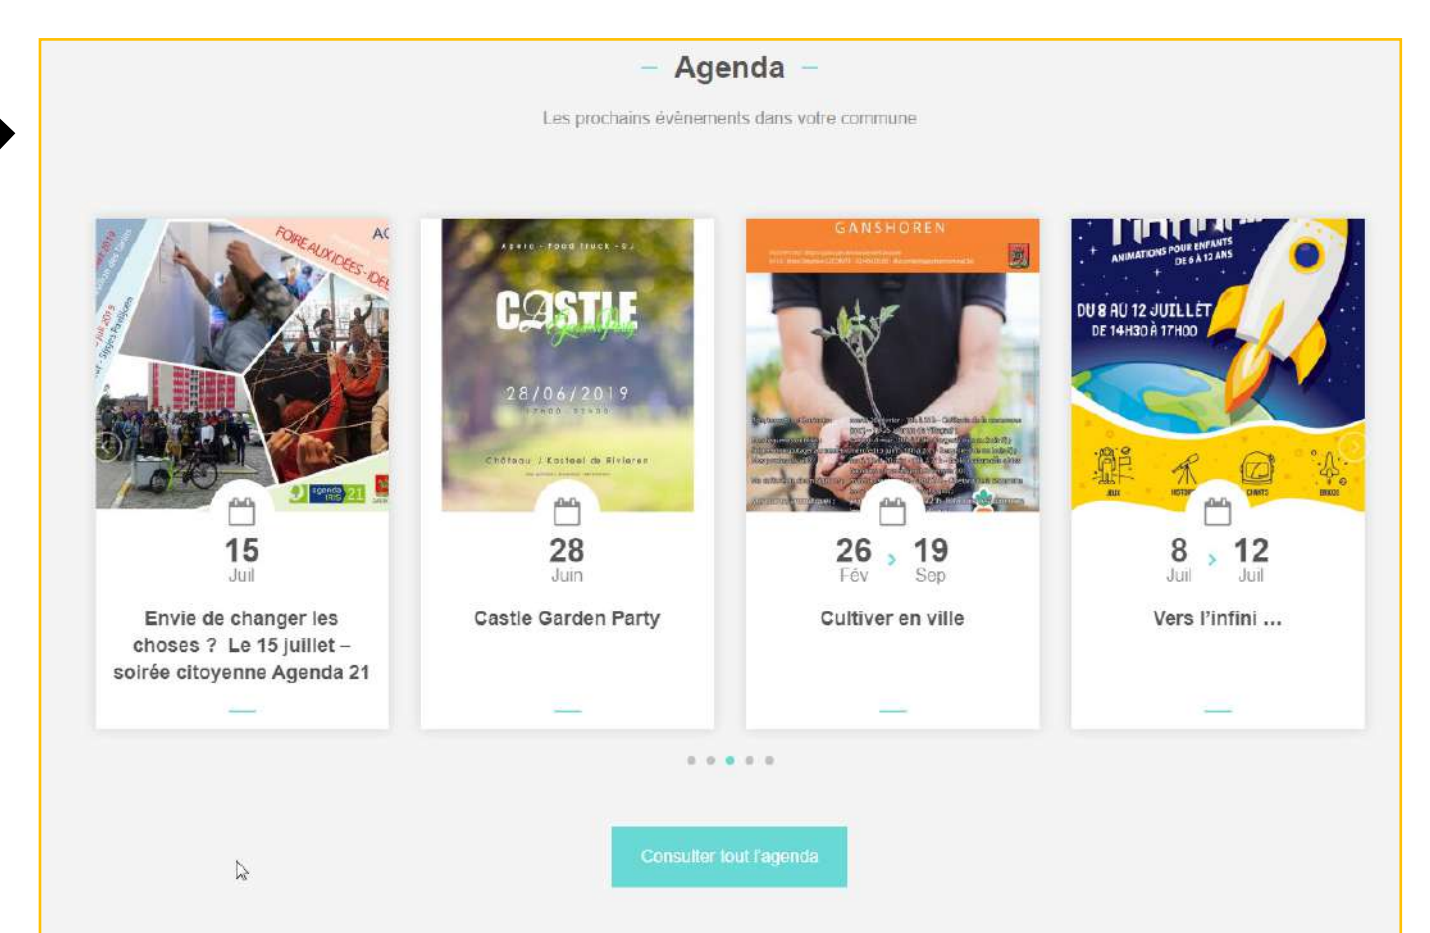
Agenda

Les prochains évènements dans votre commune

FOIRE AUX IDEES - IDE

15
Juil

Envie de changer les choses ? Le 15 juillet – soirée citoyenne Agenda 21

Apero - Food truck - DJ
CASTLE Garden Party
28/06/2019
Château / Kasteel de Rivieren

28
Juin

Castle Garden Party

GANSHOREN

26 › 19
Fév Sep

Cultiver en ville

ANIMATIONS POUR ENFANTS DE 6 À 12 ANS
DU 8 AU 12 JUILLET DE 14H30 À 17H00

8 › 12
Juil Juil

Vers l'infini ...

Consulter tout l'agenda